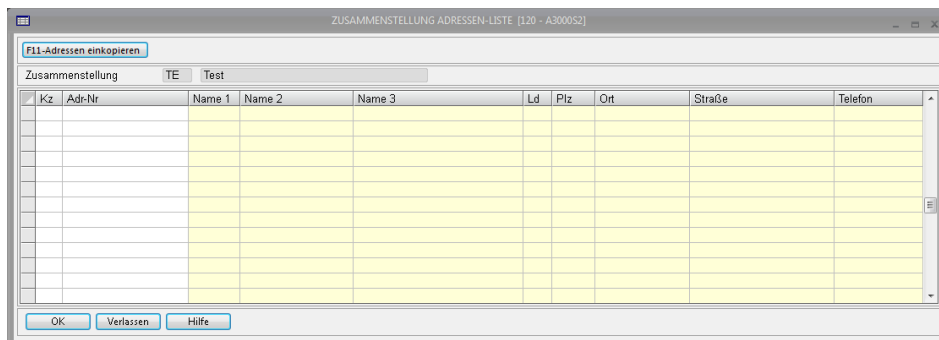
ZUSAMMENSTELLUNG ADRESSEN-LISTE [120 - A3000S2]

F11-Adressen einkopieren

Zusammenstellung TE Test

| Kz | Adr-Nr | Name 1 | Name 2 | Name 3 | Ld | Plz | Ort | Straße | Telefon |
|---|---|---|---|---|---|---|---|---|---|
| | | | | | | | | | |

OK Verlassen Hilfe